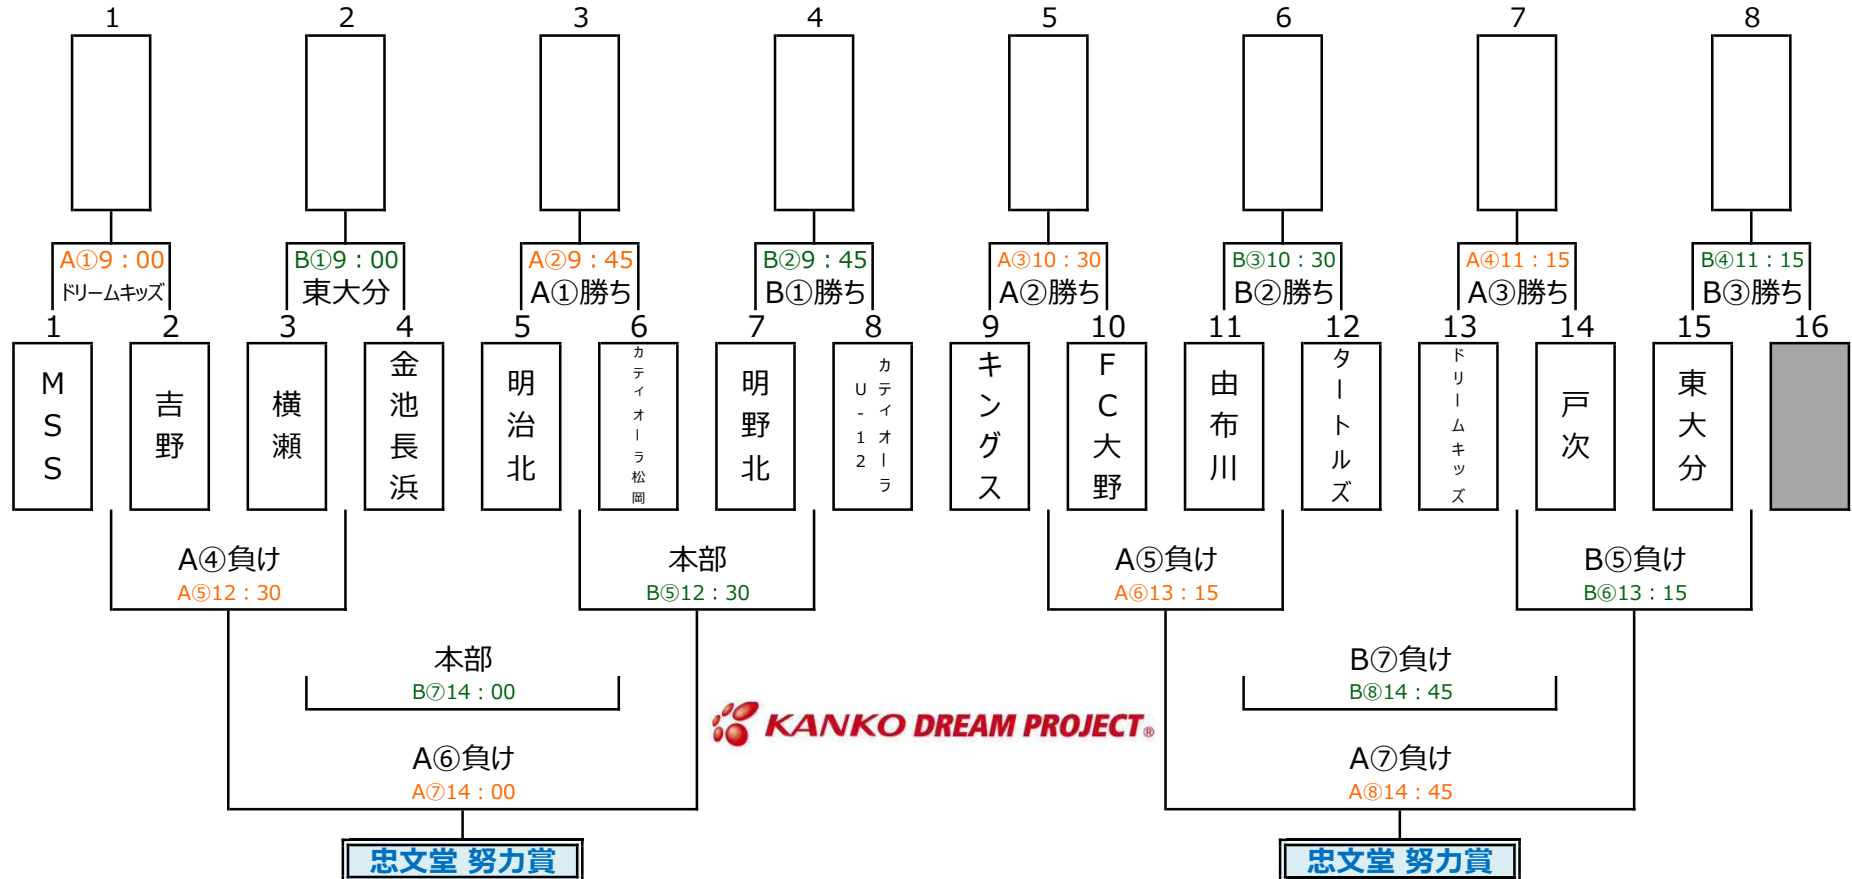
1 2 3 4 5 6 7 8

A①9：00
ドリームキッズ

B①9：00
東大分

A②9：45
A①勝ち

B②9：45
B①勝ち

A③10：30
A②勝ち

B③10：30
B②勝ち

A④11：15
A③勝ち

B④11：15
B③勝ち

1 MSS
2 吉野
3 横瀬
4 金池長浜
5 明治北
6 カティオーラ松岡
7 明野北
8 カティオーラU-12
9 キングス
10 FC大野
11 由布川
12 タートルズ
13 ドリームキッズ
14 戸次
15 東大分
16

A④負け
A⑤12：30

本部
B⑤12：30

A⑤負け
A⑥13：15

B⑤負け
B⑥13：15

本部
B⑦14：00

B⑦負け
B⑧14：45

KANKO DREAM PROJECT®

A⑥負け
A⑦14：00

A⑦負け
A⑧14：45

忠文堂 努力賞

忠文堂 努力賞